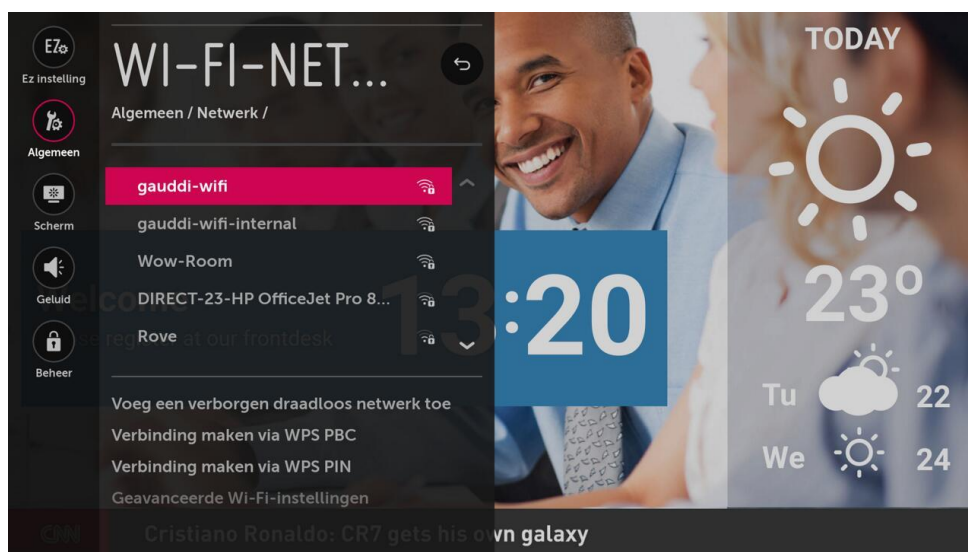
Ez instelling
Algemeen
Scherm
Geluid
Beheer

WI-FI-NET...
Algemeen / Netwerk /

gauddi-wifi
gauddi-wifi-internal
Wow-Room
DIRECT-23-HP OfficeJet Pro 8...
Rove

Voeg een verborgen draadloos netwerk toe
Verbinding maken via WPS PBC
Verbinding maken via WPS PIN
Geavanceerde Wi-Fi-instellingen

Welcome
Please register at our frontdesk

13:20

TODAY
23°
Tu 22
We 24

CNN Cristiano Ronaldo: CR7 gets his own galaxy